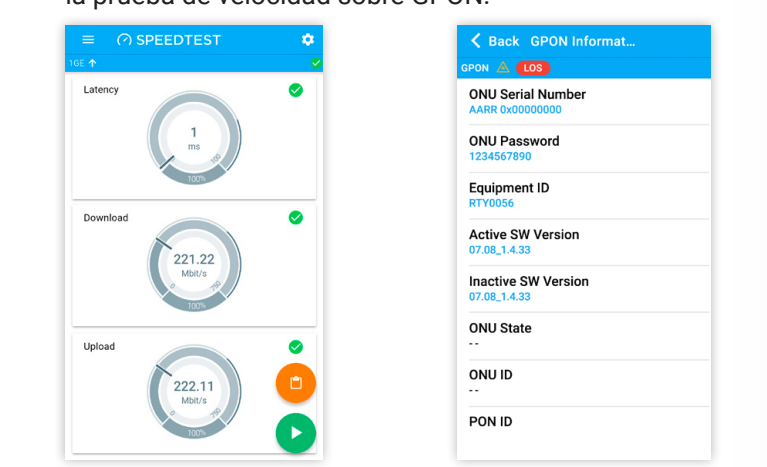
la prueba de velocidad sobre GPON.

SPEEDTEST

1GE

Latency

1
ms
100
100%

Download

221.22
Mbit/s
0
750
100%

Upload

222.11
Mbit/s
0
750
100%

Back GPON Informat...

GPON LOS

ONU Serial Number
AARR 0x00000000

ONU Password
1234567890

Equipment ID
RTY0056

Active SW Version
07.08_1.4.33

Inactive SW Version
07.08_1.4.33

ONU State
--

ONU ID
--

PON ID